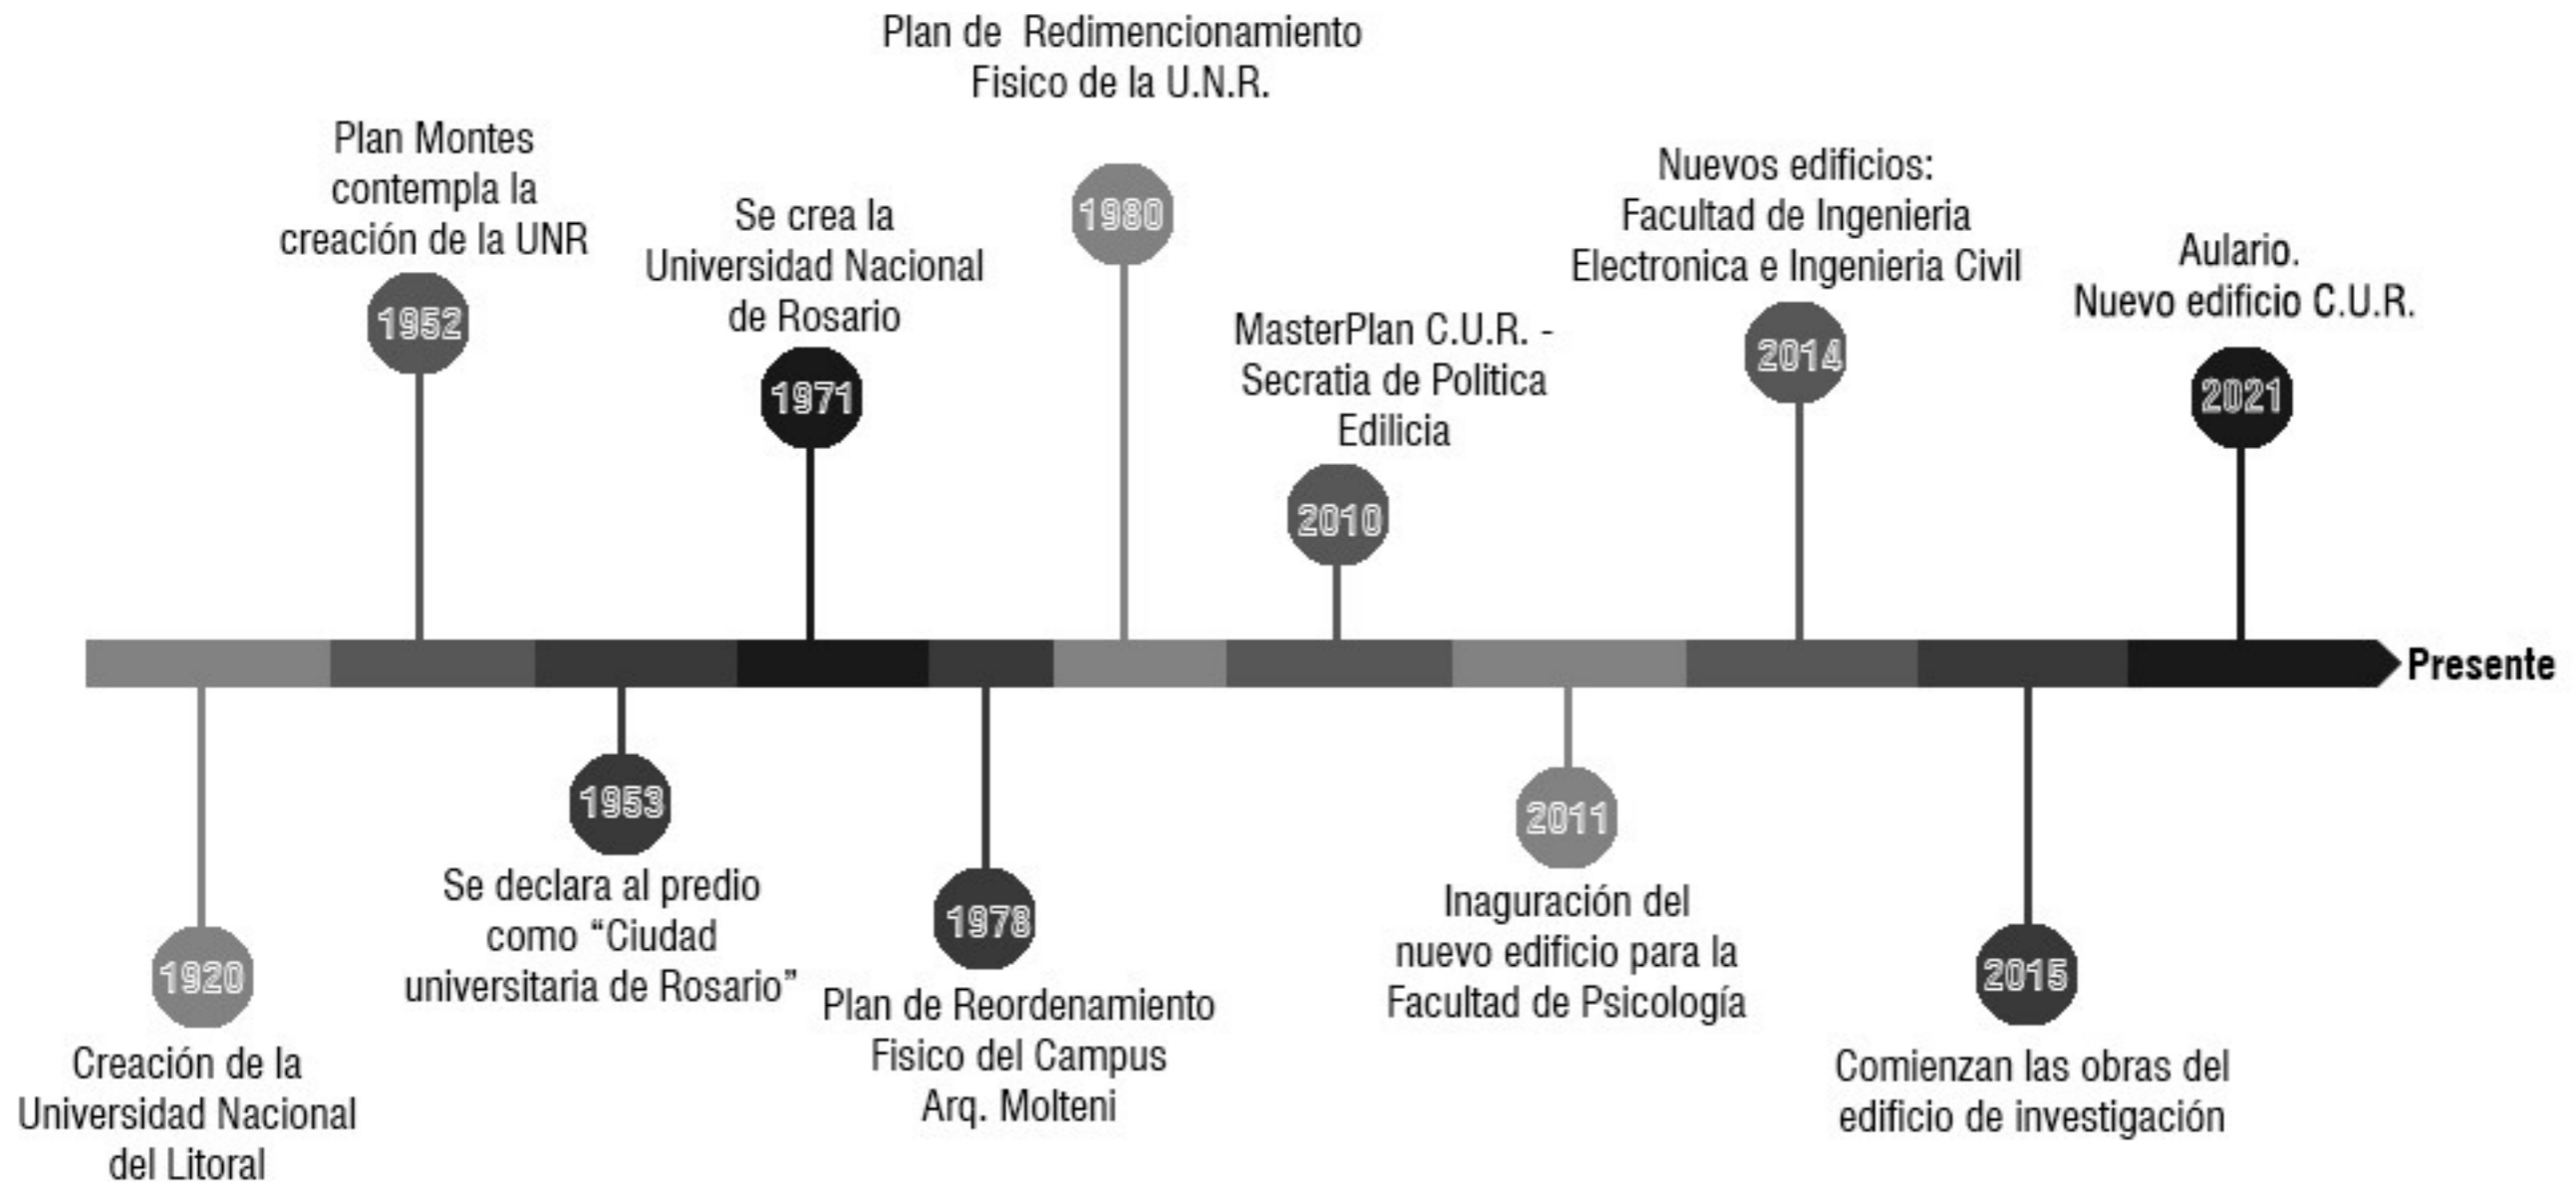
1920
Creación de la Universidad Nacional del Litoral

1952
Plan Montes contempla la creación de la UNR

1953
Se declara al predio como "Ciudad universitaria de Rosario"

1971
Se crea la Universidad Nacional de Rosario

1978
Plan de Reordenamiento Fisico del Campus Arq. Molteni

1980
Plan de Redimencionamiento Fisico de la U.N.R.

2010
MasterPlan C.U.R. - Secratia de Politica Edilicia

2011
Inaguración del nuevo edificio para la Facultad de Psicología

2014
Nuevos edificios: Facultad de Ingenieria Electronica e Ingenieria Civil

2015
Comienzan las obras del edificio de investigación

2021
Aulario. Nuevo edificio C.U.R.

Presente